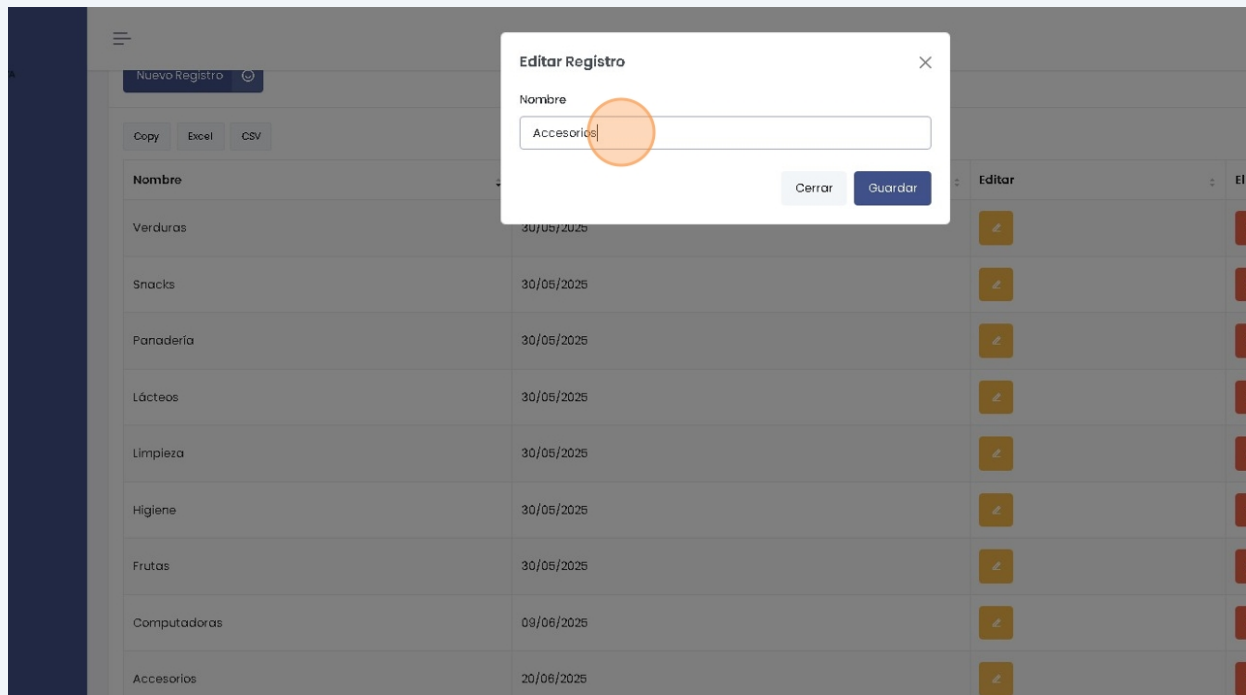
Nuevo Registro

Copy Excel CSV

Editar Registro

Nombre

Accesorios

Cerrar Guardar

| Nombre | | Editar | El |
|---|---|---|---|
| Verduras | 30/05/2025 | | |
| Snacks | 30/05/2025 | | |
| Panadería | 30/05/2025 | | |
| Lácteos | 30/05/2025 | | |
| Limpieza | 30/05/2025 | | |
| Higiene | 30/05/2025 | | |
| Frutas | 30/05/2025 | | |
| Computadoras | 09/06/2025 | | |
| Accesorios | 20/06/2025 | | |